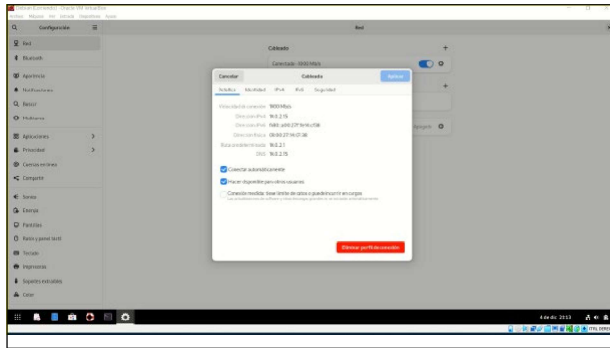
Debian (Conectado) - Oracle VM VirtualBox
Archivo Máquina Ver Entrada Dispositivos Ayuda

Configuración
Red
Bluetooth
Apariencia
Notificaciones
Buscar
Multitarea
Aplicaciones
Privacidad
Cuentas en línea
Compartir
Sonido
Energía
Pantallas
Ratón y panel táctil
Teclado
Impresoras
Soportes extraíbles
Color

Red
Cableado
Conectado - 1000 Mb/s

Cancelar
Cableado
Aplicar
Detalles Identidad IPv4 IPv6 Seguridad

Velocidad de conexión 1000 Mb/s
Dirección IPv4 10.0.2.15
Dirección IPv6 fe80::a00:27ff:fe4c:f36
Dirección física 08:00:27:4C:0F:36
Ruta predeterminada 10.0.2.2
DNS 10.0.2.3

Conectar automáticamente
Hacer disponible para otros usuarios
Conexión medida: tiene límite de datos o puede incurrir en cargas
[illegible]

Eliminar perfil de conexión

Apagado

4 de dic 2013